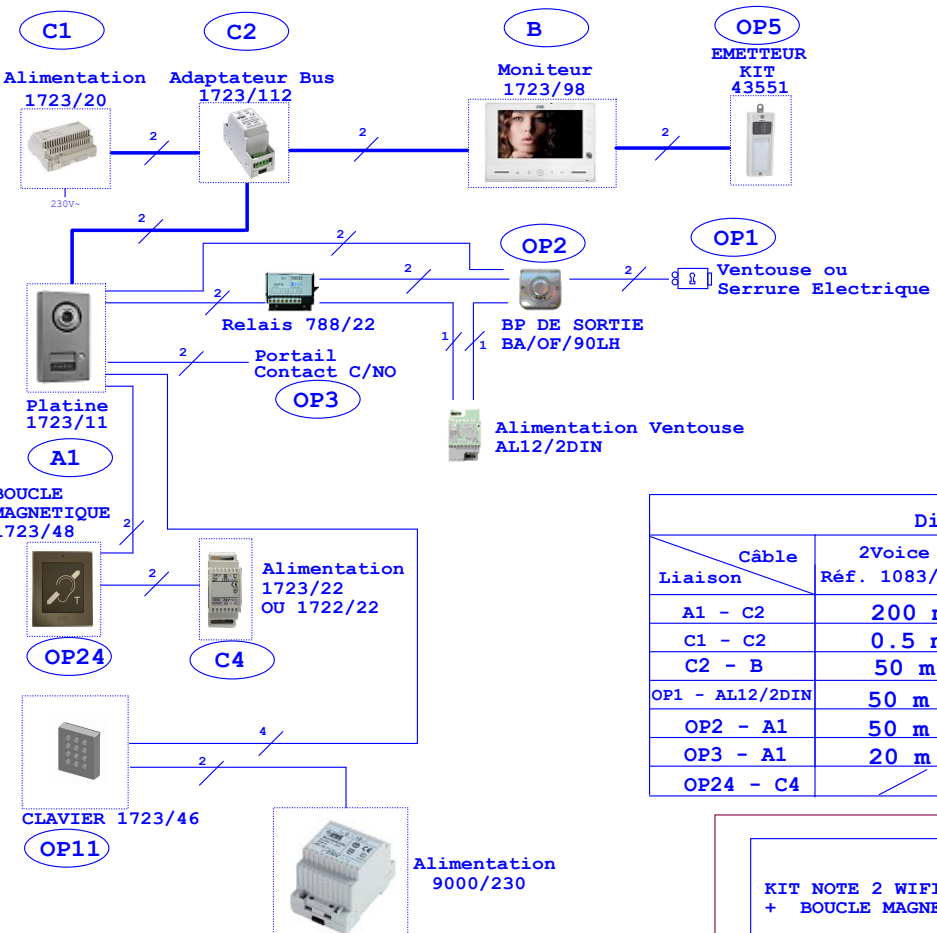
C1

Alimentation 1723/20

230V~

C2

Adaptateur Bus 1723/112

B

Moniteur 1723/98

OP5

EMETTEUR KIT 43551

2

2

2

2

2

OP2

OP1

2

2

2

Ventouse ou Serrure Electrique

Relais 788/22

BP DE SORTIE BA/OF/90LH

1

1

2

Portail Contact C/NO

OP3

Platine 1723/11

A1

Alimentation Ventouse AL12/2DIN

BOUCLE MAGNETIQUE 1723/48

2

2

Alimentation 1723/22 OU 1722/22

OP24

C4

4

2

CLAVIER 1723/46

OP11

Alimentation 9000/230

| Di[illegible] | |
|---|---|
| Câble / Liaison | 2Voice Réf. 1083/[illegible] |
| A1 - C2 | 200 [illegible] |
| C1 - C2 | 0.5 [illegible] |
| C2 - B | 50 m |
| OP1 - AL12/2DIN | 50 m |
| OP2 - A1 | 50 m |
| OP3 - A1 | 20 m |
| OP24 - C4 | |

KIT NOTE 2 WIF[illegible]
+ BOUCLE MAGNE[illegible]